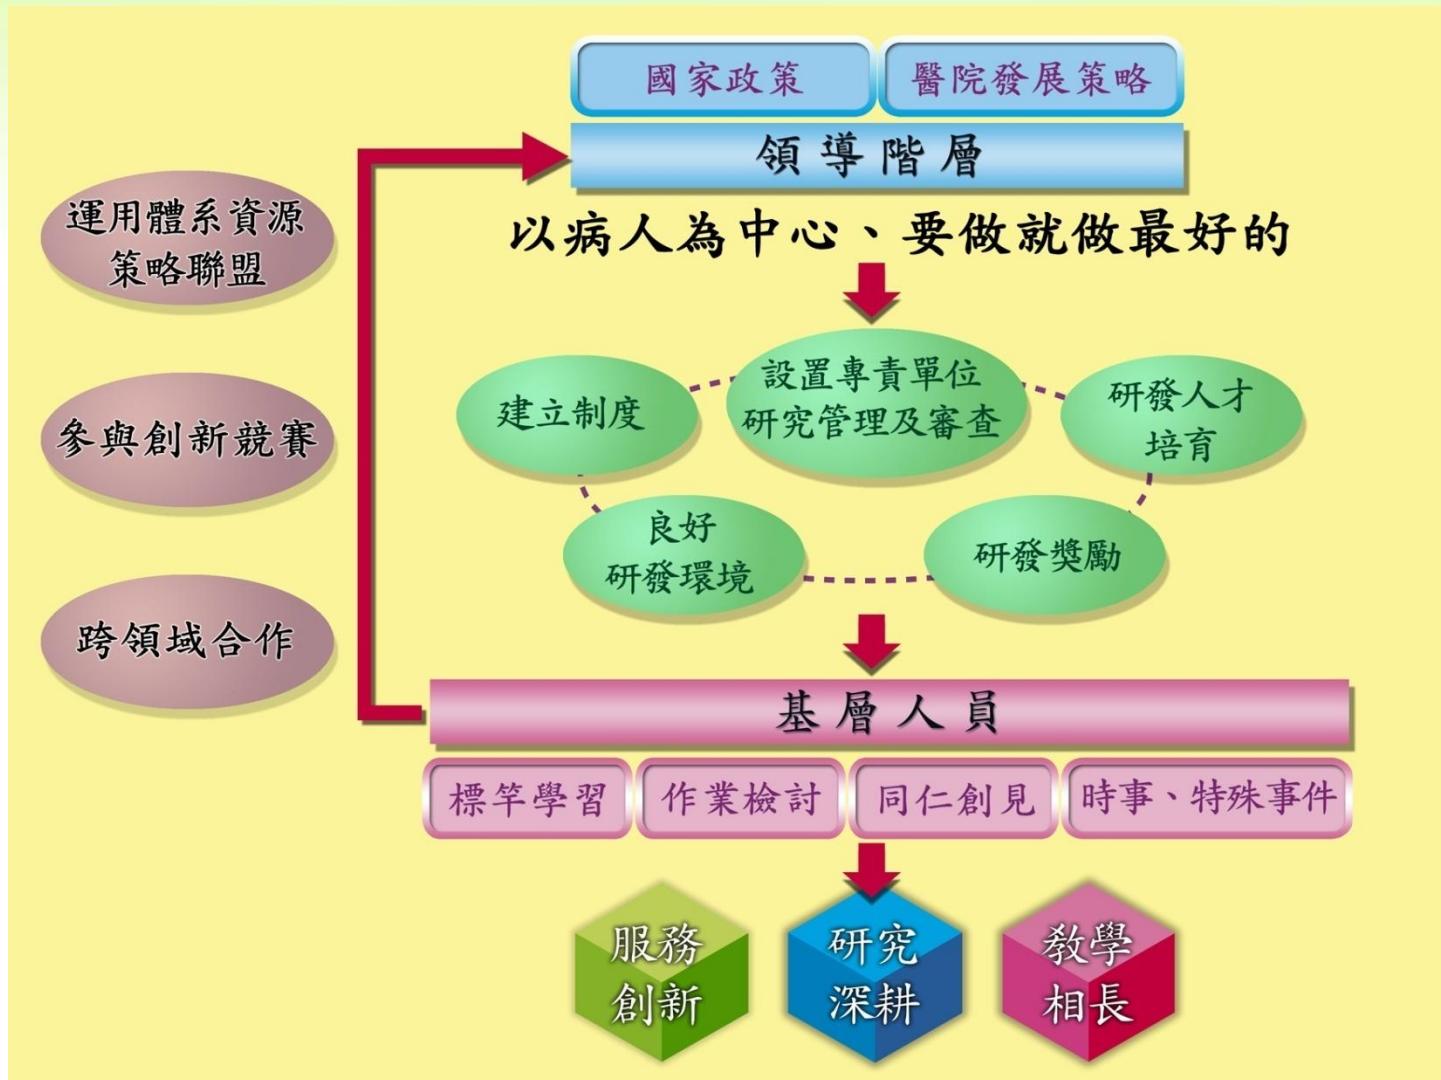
國家政策
醫院發展策略
領導階層
以病人為中心、要做就做最好的

運用體系資源
策略聯盟

參與創新競賽

跨領域合作

設置專責單位
研究管理及審查

建立制度

研發人才
培育

良好
研發環境

研發獎勵

基層人員

標竿學習
作業檢討
同仁創見
時事、特殊事件

服務
創新

研究
深耕

教學
相長